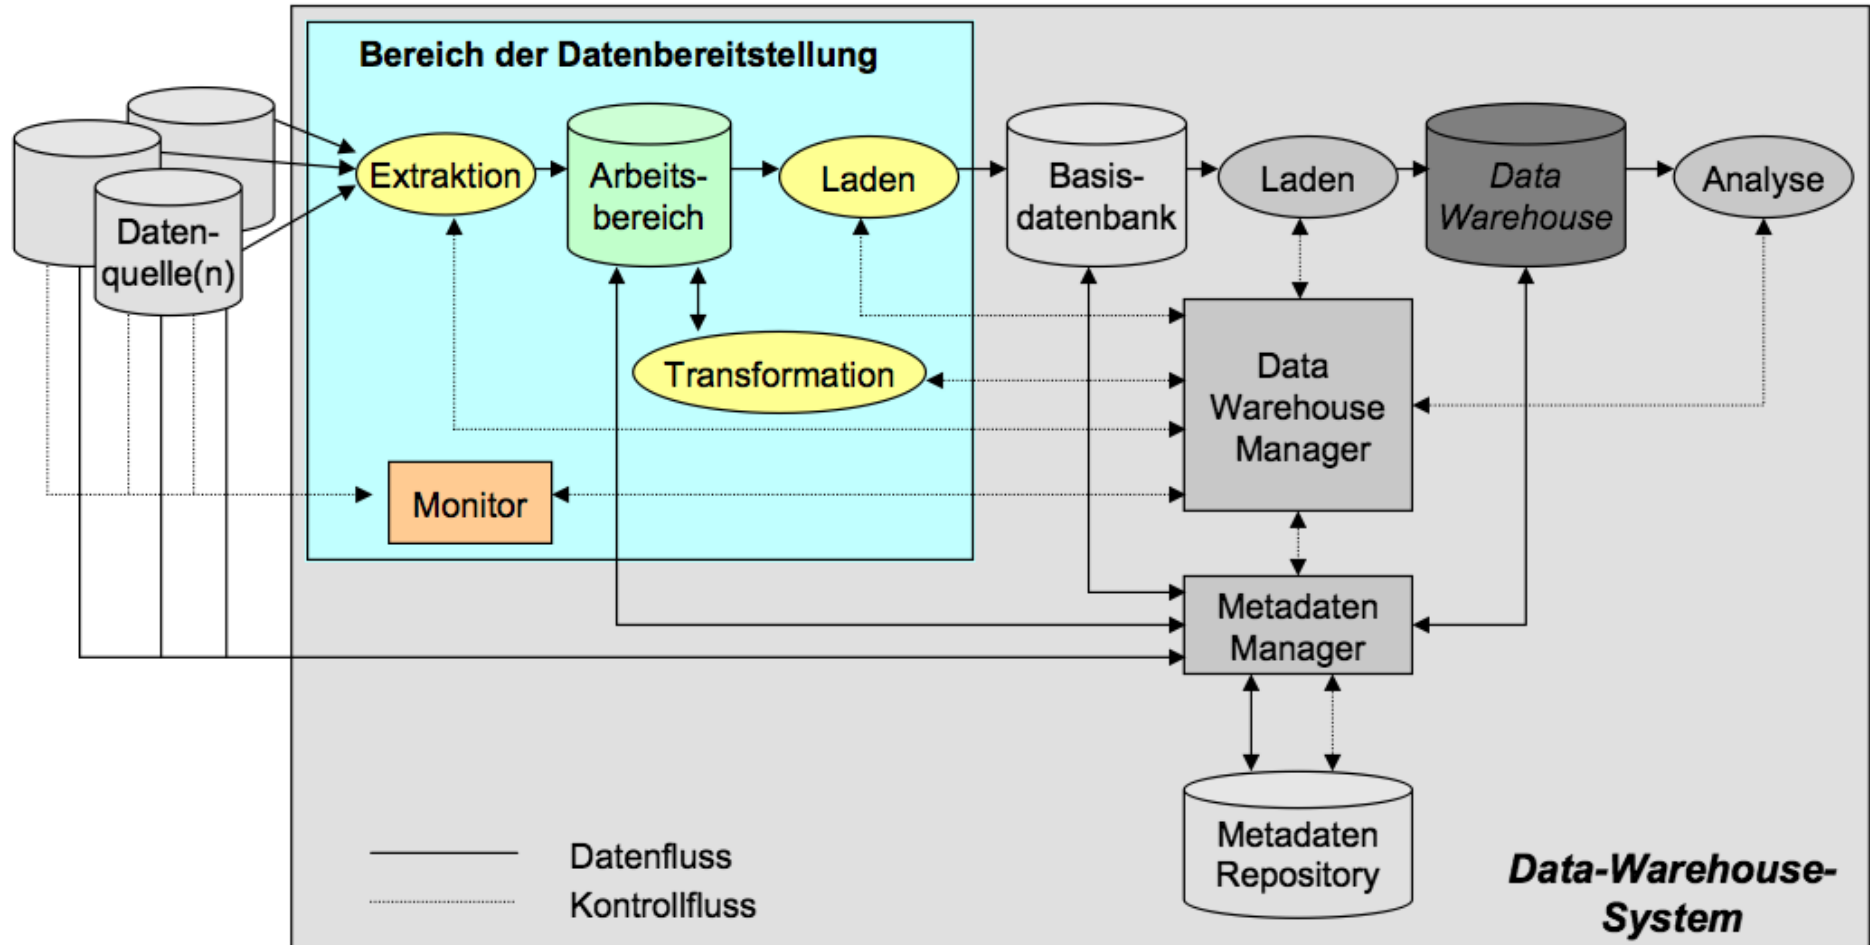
Bereich der Datenbereitstellung

Daten-quelle(n)

Extraktion

Arbeitsbereich

Laden

Transformation

Monitor

Basisdatenbank

Laden

Data Warehouse

Analyse

Data Warehouse Manager

Metadaten Manager

Metadaten Repository

Datenfluss

Kontrollfluss

Data-Warehouse-System